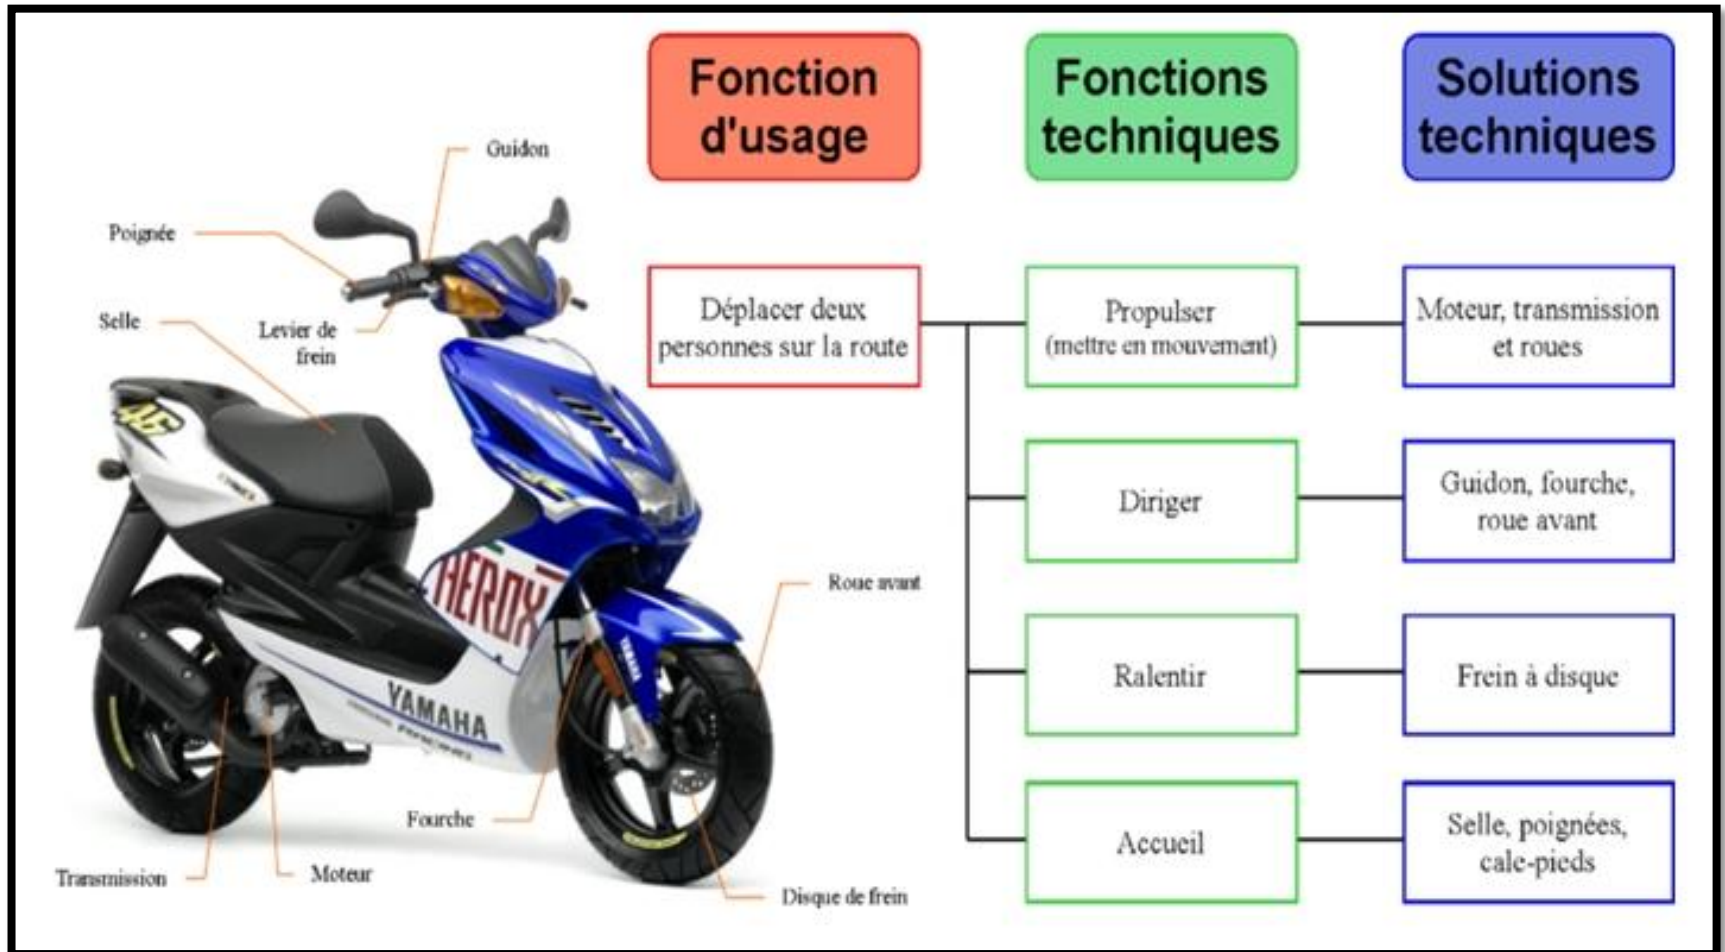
Guidon

Poignée

Selle

Levier de frein

Roue avant

Fourche

Transmission

Moteur

Disque de frein

HEROX

YAMAHA

46

Fonction d'usage

Fonctions techniques

Solutions techniques

Déplacer deux personnes sur la route

Propulser (mettre en mouvement)

Moteur, transmission et roues

Diriger

Guidon, fourche, roue avant

Ralentir

Frein à disque

Accueil

Selle, poignées, cale-pieds